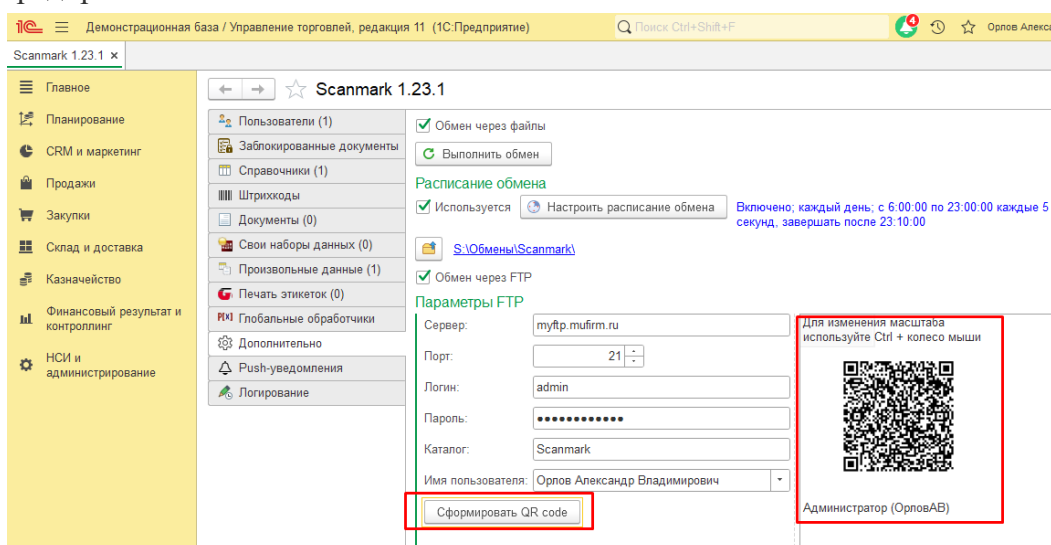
1С ≡ Демонстрационная база / Управление торговлей, редакция 11 (1С:Предприятие)
Поиск Ctrl+Shift+F
4
Орлов Алекса

Scanmark 1.23.1 ×

Главное
Планирование
CRM и маркетинг
Продажи
Закупки
Склад и доставка
Казначейство
Финансовый результат и контроллинг
НСИ и администрирование

Scanmark 1.23.1

Пользователи (1)
Заблокированные документы
Справочники (1)
Штрихкоды
Документы (0)
Свои наборы данных (0)
Произвольные данные (1)
Печать этикеток (0)
Глобальные обработчики
Дополнительно
Push-уведомления
Логирование

Обмен через файлы
Выполнить обмен

Расписание обмена
Используется
Настроить расписание обмена
Включено; каждый день; с 6:00:00 по 23:00:00 каждые 5 секунд, завершать после 23:10:00

S:\Обмены\Scanmark\

Обмен через FTP

Параметры FTP
Сервер: myftp.mufirm.ru
Порт: 21
Логин: admin
Пароль: ••••••••••••
Каталог: Scanmark
Имя пользователя: Орлов Александр Владимирович

Сформировать QR code

Для изменения масштаба используйте Ctrl + колесо мыши

Администратор (ОрловАВ)